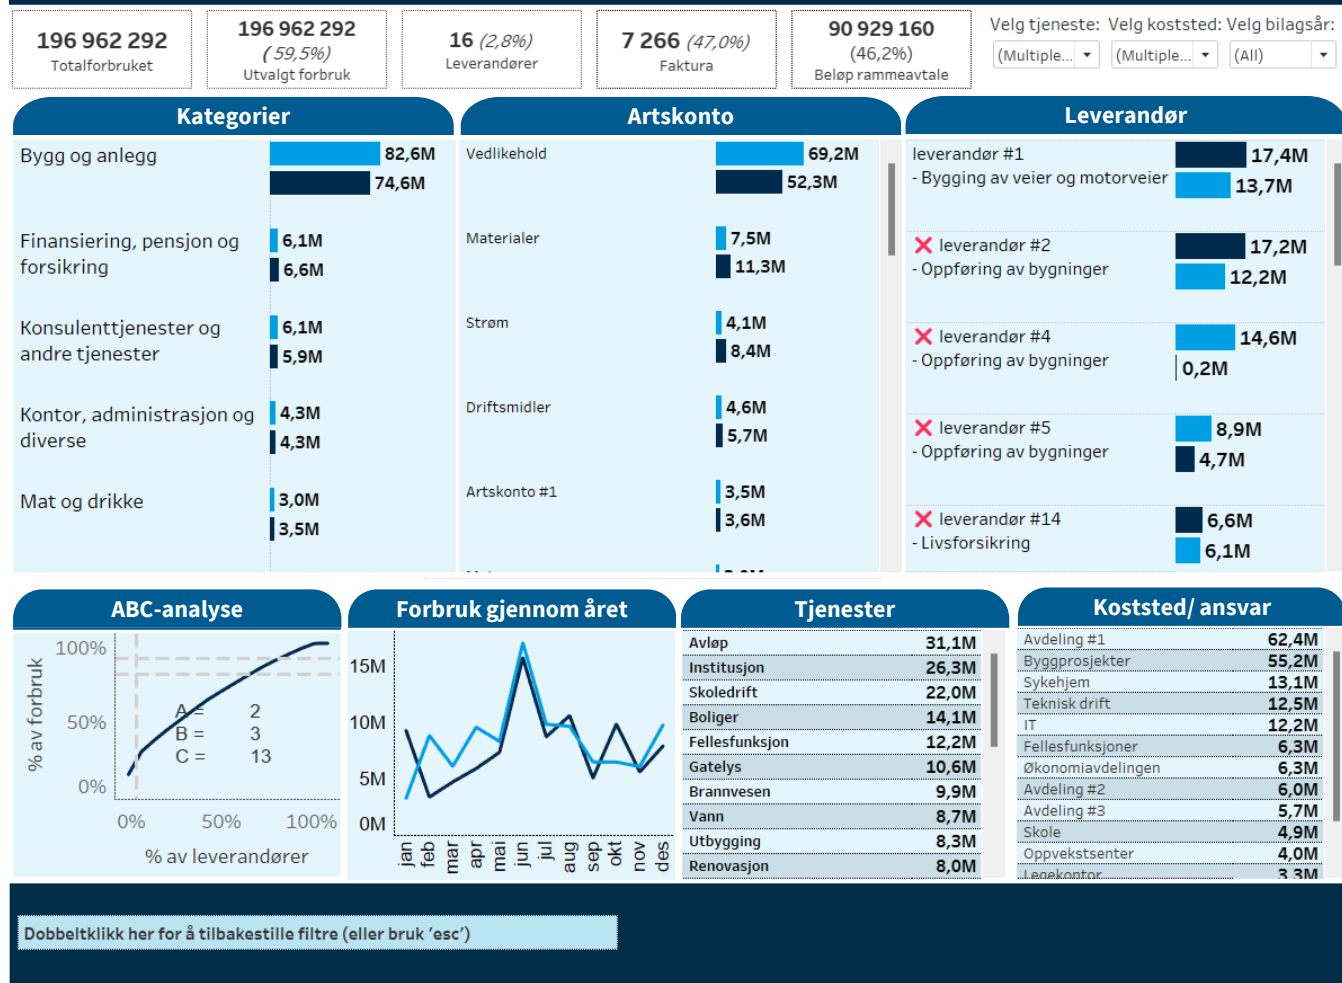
196 962 292
Totalforbruket

196 962 292
(59,5%)
Utvalgt forbruk

16 (2,8%)
Leverandører

7 266 (47,0%)
Faktura

90 929 160
(46,2%)
Beløp rammeavtale

Velg tjeneste: (Multiple...
Velg koststed: (Multiple...
Velg bilagsår: (All)

Kategorier

| | |
|---|---|
| Bygg og anlegg | 82,6M |
| | 74,6M |
| Finansiering, pensjon og forsikring | 6,1M |
| | 6,6M |
| Konsulenttjenester og andre tjenester | 6,1M |
| | 5,9M |
| Kontor, administrasjon og diverse | 4,3M |
| | 4,3M |
| Mat og drikke | 3,0M |
| | 3,5M |

Artskonto

| | |
|---|---|
| Vedlikehold | 69,2M |
| | 52,3M |
| Materialer | 7,5M |
| | 11,3M |
| Strøm | 4,1M |
| | 8,4M |
| Driftsmidler | 4,6M |
| | 5,7M |
| Artskonto #1 | 3,5M |
| | 3,6M |

Leverandør

| | |
|---|---|
| leverandør #1 - Bygging av veier og motorveier | 17,4M |
| | 13,7M |
| leverandør #2 - Oppføring av bygninger | 17,2M |
| | 12,2M |
| leverandør #4 - Oppføring av bygninger | 14,6M |
| | 0,2M |
| leverandør #5 - Oppføring av bygninger | 8,9M |
| | 4,7M |
| leverandør #14 - Livsforsikring | 6,6M |
| | 6,1M |

ABC-analyse

100%
50%
0%
% av forbruk
A = 2
B = 3
C = 13
0% 50% 100%
% av leverandører

Forbruk gjennom året

15M
10M
5M
0M
jan feb mar apr mai jun jul aug sep okt nov des

Tjenester

| | |
|---|---|
| Avløp | 31,1M |
| Institusjon | 26,3M |
| Skoledrift | 22,0M |
| Boliger | 14,1M |
| Fellesfunksjon | 12,2M |
| Gatelys | 10,6M |
| Brannvesen | 9,9M |
| Vann | 8,7M |
| Utbygging | 8,3M |
| Renovasjon | 8,0M |

Koststed/ ansvar

| | |
|---|---|
| Avdeling #1 | 62,4M |
| Byggprosjekter | 55,2M |
| Sykehjem | 13,1M |
| Teknisk drift | 12,5M |
| IT | 12,2M |
| Fellesfunksjoner | 6,3M |
| Økonomiavdelingen | 6,3M |
| Avdeling #2 | 6,0M |
| Avdeling #3 | 5,7M |
| Skole | 4,9M |
| Oppvekstsenter | 4,0M |
| Legekontor | 3,3M |

Dobbeltklikk her for å tilbakestille filtre (eller bruk 'esc')